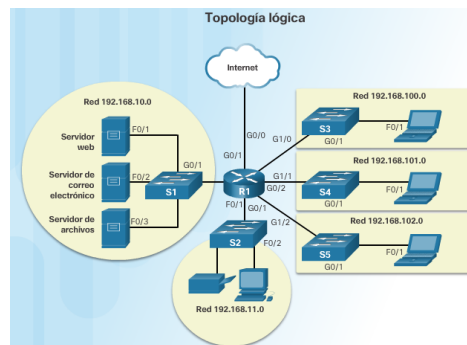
Topología lógica

Internet

Red 192.168.10.0

Servidor web

Servidor de correo electrónico

Servidor de archivos

F0/1

F0/2

F0/3

S1

G0/1

G0/1

G0/0

R1

G1/0

G1/1

G0/2

F0/1

G0/1

G1/2

S2

F0/2

Red 192.168.11.0

Red 192.168.100.0

S3

G0/1

F0/1

Red 192.168.101.0

S4

G0/1

F0/1

Red 192.168.102.0

S5

G0/1

F0/1